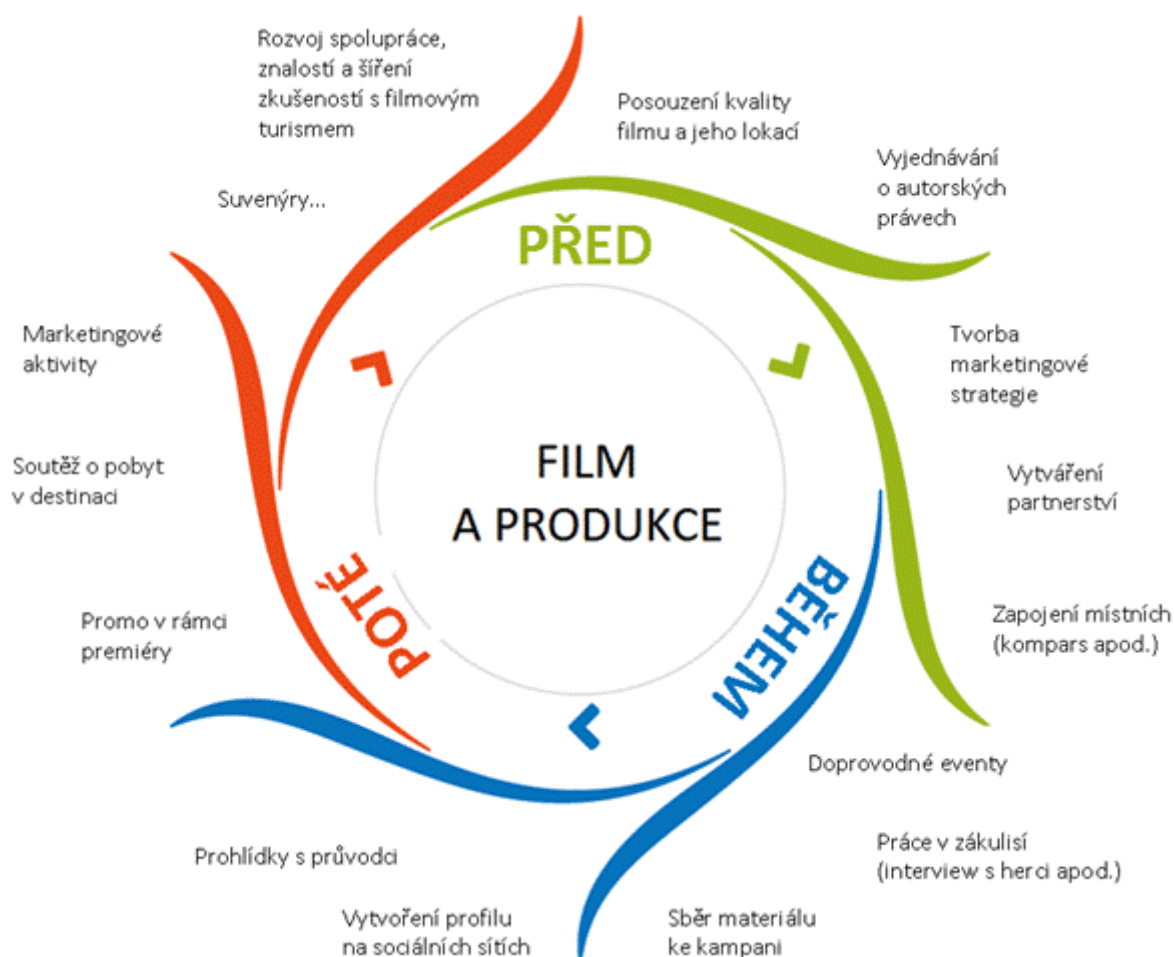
Rozvoj spolupráce, znalostí a šíření zkušeností s filmovým turismem

Posouzení kvality filmu a jeho lokací

Vyjednávání o autorských právech

Suvenýry...

PŘED

Marketingové aktivity

Tvorba marketingové strategie

FILM A PRODUKCE

Soutěž o pobyt v destinaci

Vytváření partnerství

POTÉ

BĚHEM

Zapojení místních (kompars apod.)

Promo v rámci premiéry

Doprovodné eventy

Práce v zákulisí (interview s herci apod.)

Prohlídky s průvodci

Vytvoření profilu na sociálních sítích

Sběr materiálu ke kampani